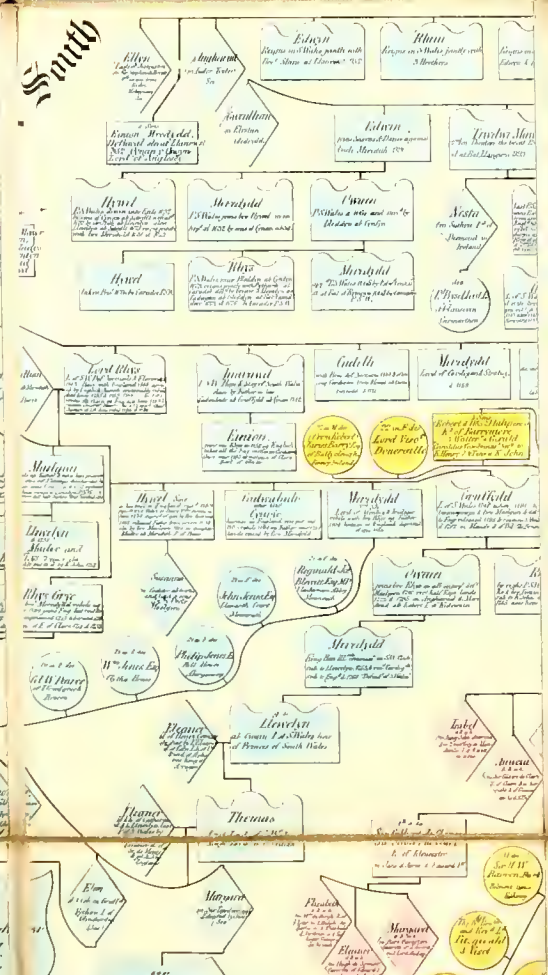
South

Ellen

Angharad

Edwyn
Kingsg. in S. Wales, fought with Gwr. Strom at Llanwrst 1075

Rhun
Kingsg. in S. Wales, fought with 3 Brothers

Gwenllian

Einion Meredydd

Edwin

Trahaearn

Hywel

Meredydd

Owain

Nesta

Hywel

Rhys

Meredydd

Lord Rhys

Maelgwn

Llewelyn

Rhys Gryg

Gwladys

Maredudd

Einion

Hywel Sais

Gruffydd

Gwladus Ddu

Meredydd

Owain

Meredydd

Llewelyn
Lord of Cantref Mawr & Iscennen
of Princes of South Wales

Eleanor

Eleanor

Thomas

Margaret

Elen

Elizabeth

Margaret

Eleanor

Isabel

Annest

Lord Vere Beauchamp

Joh. Lewis Esq.

Philip Jones Esq.

W. Jones Esq.

Reginald de Braose

Sir Gruffydd

Sir J. W.